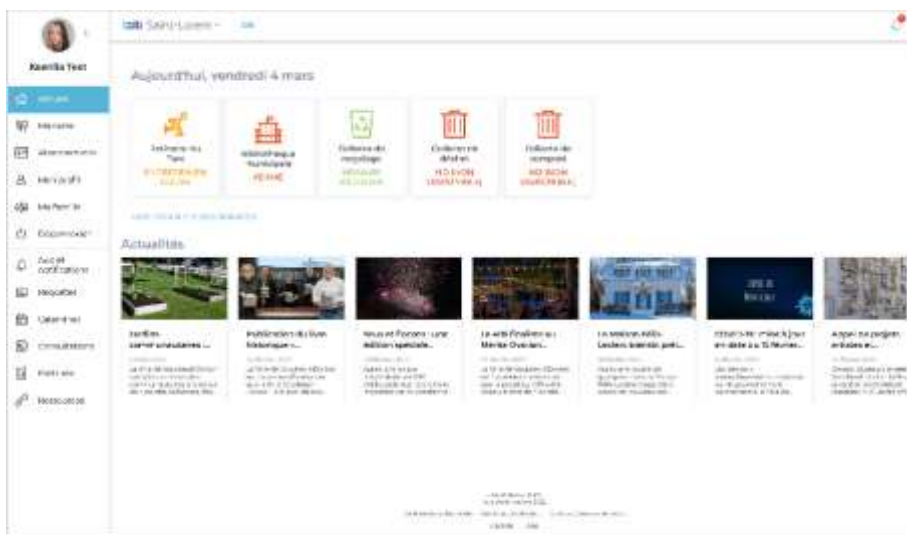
Ksenija Test

Accueil
Mon profil
Ma famille
Déconnexion
Avis et notifications
Requêtes
Calendrier
Consultations
Politiques
Ressources

Saint-Lazare

Aujourd'hui, vendredi 4 mars

Patinoire du Parc
Bibliothèque municipale
FERMÉE
Collecte du recyclage
Collecte des déchets
Collecte du compost

Actualités

Jardins communautaires ...
Publication du livre historique ...
Feux et Forains : une édition spéciale...
Le anti-flashlight au Marché Ovation...
Le sanctuaire Jean-Leclerc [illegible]
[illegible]
Appel de projets artistes e...